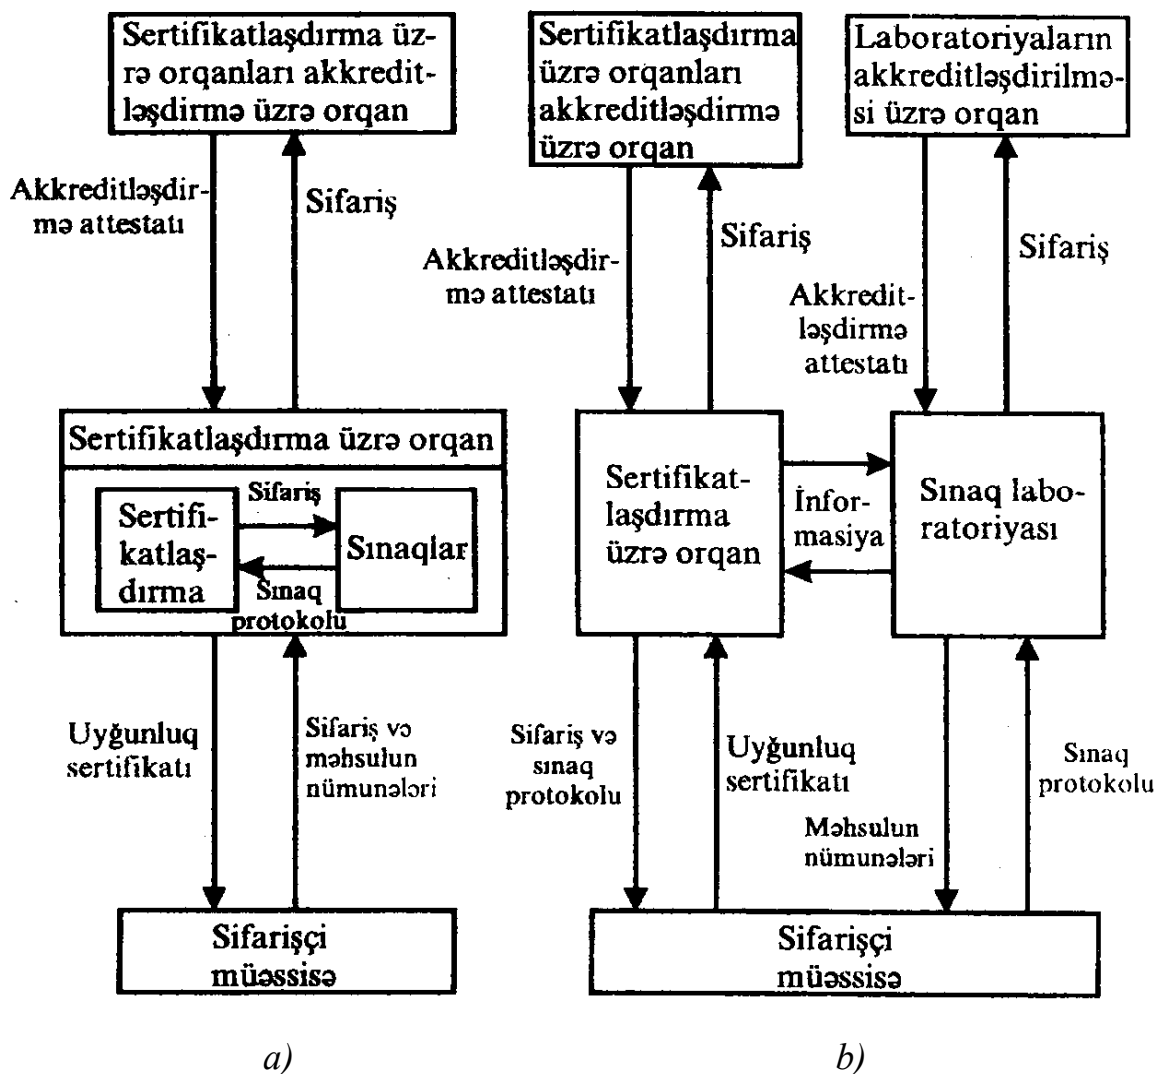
Sertifikatlaşdırma üzrə orqanları akkreditləşdirmə üzrə orqan

Akkreditləşdirmə attestatı

Sifariş

Sertifikatlaşdırma üzrə orqan

Sertifikatlaşdırma

Sifariş

Sınaqlar

Sınaq protokolu

Uyğunluq sertifikatı

Sifariş və məhsulun nümunələri

Sifarişçi müəssisə

a)

Sertifikatlaşdırma üzrə orqanları akkreditləşdirmə üzrə orqan

Laboratoriyaların akkreditləşdirilməsi üzrə orqan

Sifariş

Akkreditləşdirmə attestatı

Sifariş

Akkreditləşdirmə attestatı

Sertifikatlaşdırma üzrə orqan

İnformasiya

Sınaq laboratoriyası

Sifariş və sınaq protokolu

Uyğunluq sertifikatı

Sınaq protokolu

Məhsulun nümunələri

Sifarişçi müəssisə

b)